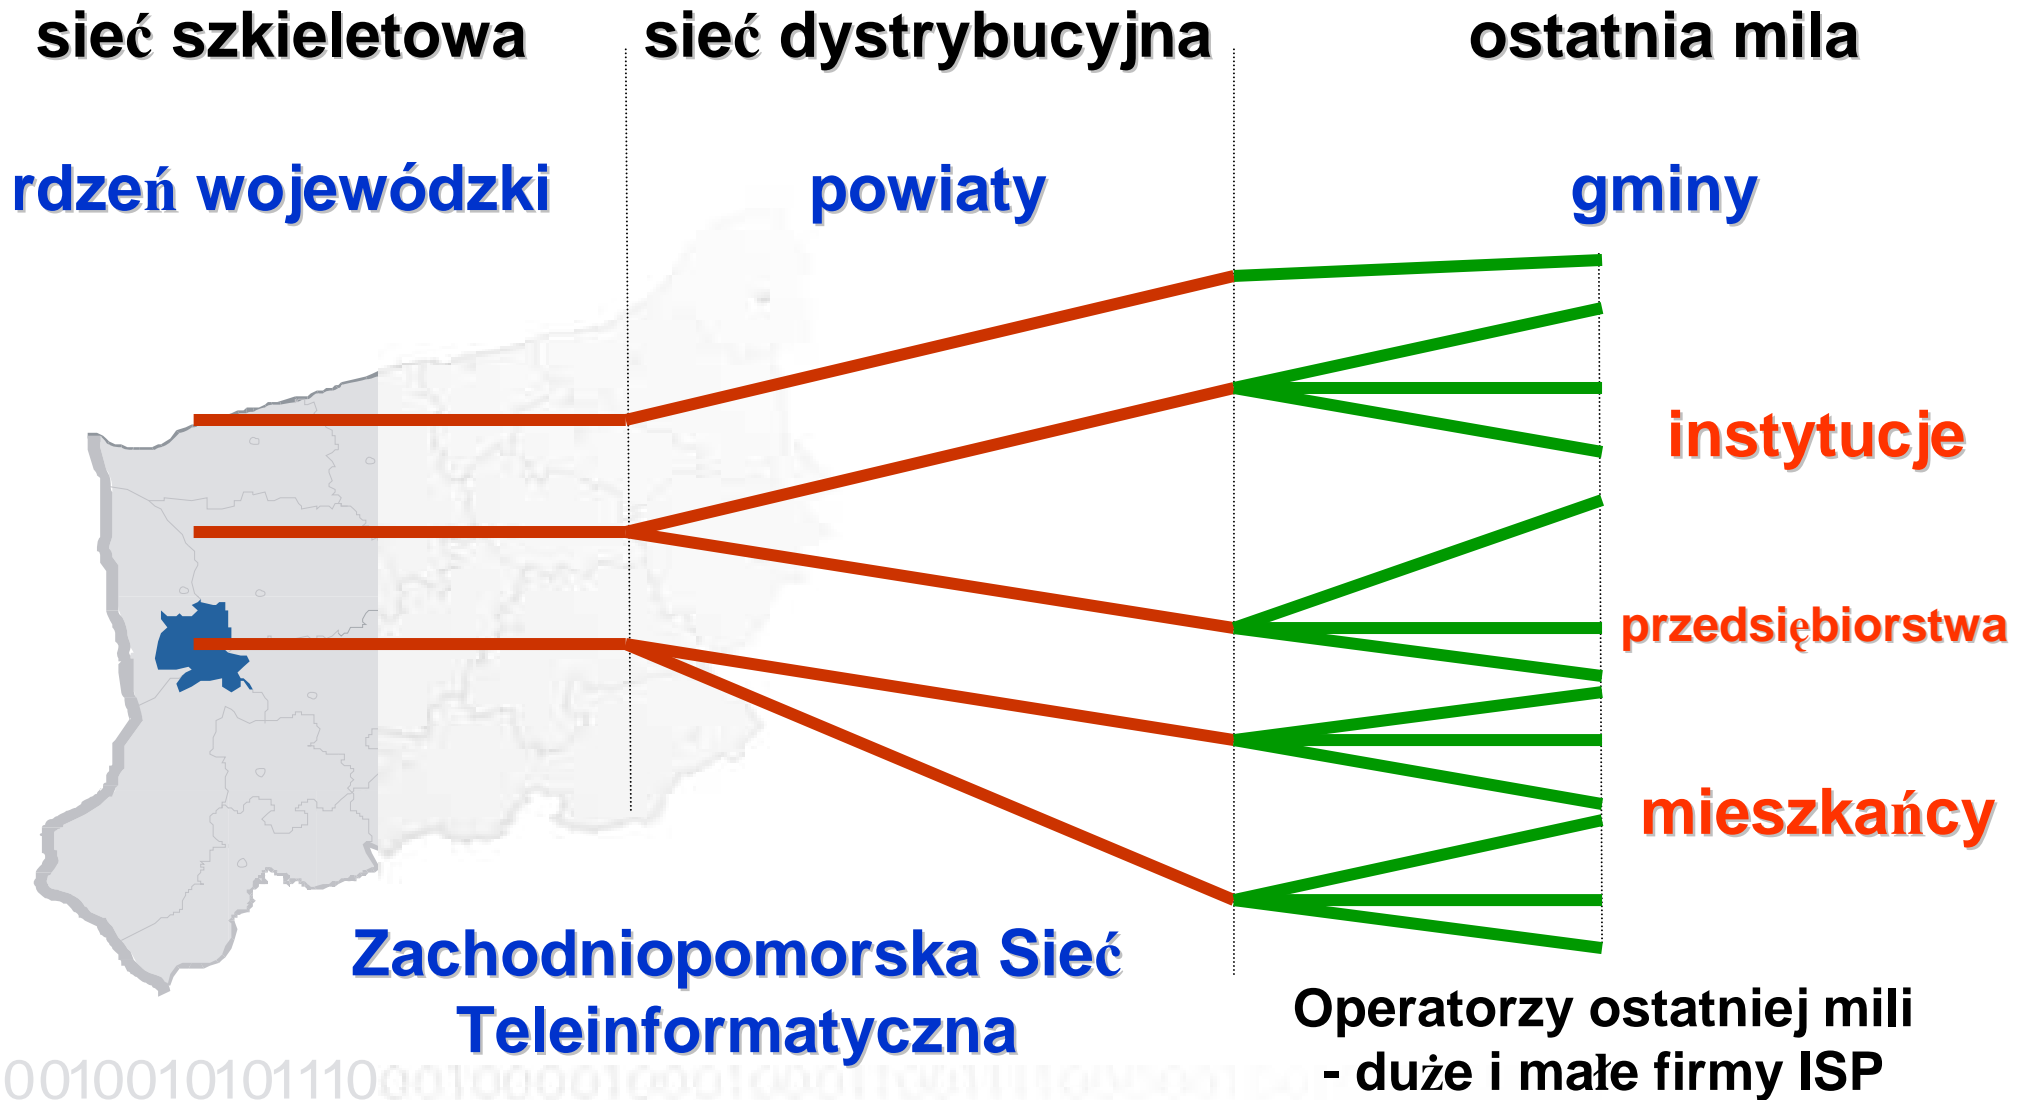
sieć szkieletowa

sieć dystrybucyjna

ostatnia mila

rdzeń wojewódzki

powiaty

gminy

instytucje

przedsiębiorstwa

mieszkańcy

Zachodniopomorska Sieć Teleinformatyczna

Operatorzy ostatniej mili - duże i małe firmy ISP

00100101011100010000100010001100111100000100